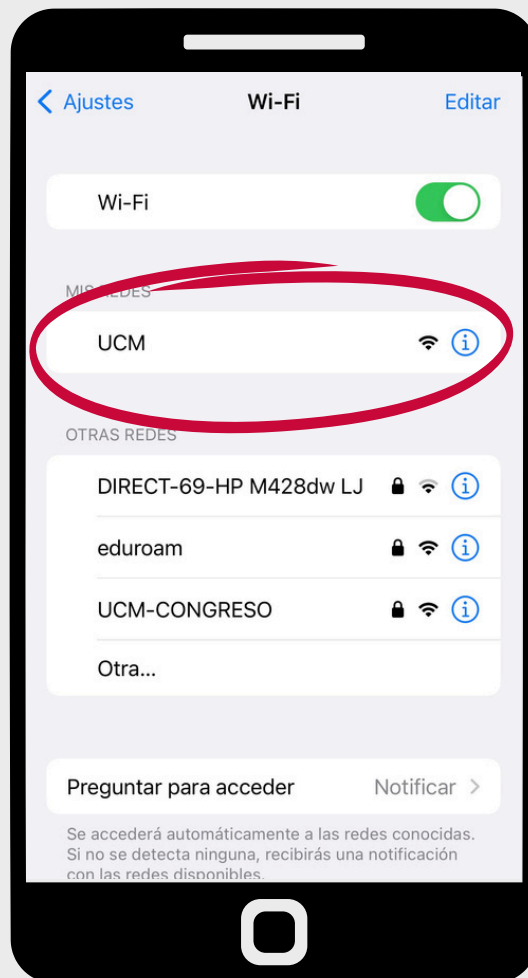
< Ajustes
Wi-Fi
Editar

Wi-Fi

MIS REDES

UCM

OTRAS REDES

DIRECT-69-HP M428dw LJ

eduroam

UCM-CONGRESO

Otra...

Preguntar para acceder
Notificar >

Se accederá automáticamente a las redes conocidas. Si no se detecta ninguna, recibirás una notificación con las redes disponibles.